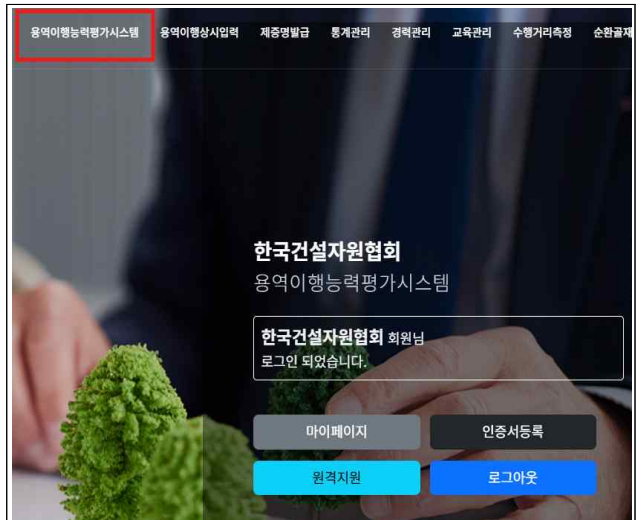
용역이행능력평가시스템 용역이행상시입력 제증명발급 통계관리 경력관리 교육관리 수행거리측정 순환골재

한국건설자원협회
용역이행능력평가시스템

한국건설자원협회 회원님
로그인 되었습니다.

마이페이지 인증서등록
원격지원 로그아웃